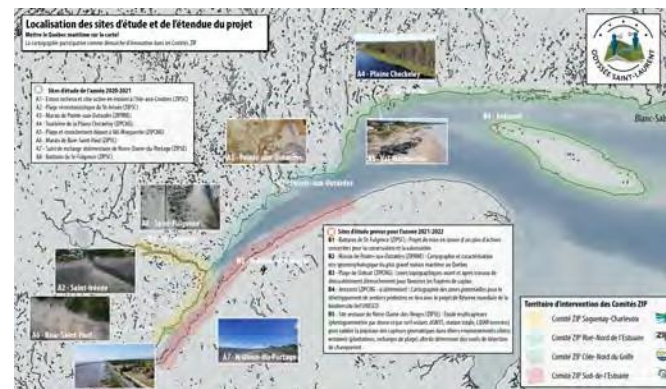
Localisation des sites d'étude et de l'étendue du projet

Mettre le Québec maritime sur la carte!

La cartographie participative comme démarche d'innovation dans les Comités ZIP

OYENS SAINT-LAURENT

Sites d'étude de l'année 2020-2021

A1 - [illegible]

A2 - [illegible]

A3 - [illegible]

A4 - Tourbière de la Plaine Checkeley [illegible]

A5 - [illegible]

A6 - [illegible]

A7 - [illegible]

B1 - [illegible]

A4 - Plaine Checkeley

B4 - Estuaire

Blanc-Sab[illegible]

A1 - Pointe-aux-Outardes

A5 - Baie-Saint-Ludger

Pointe-aux-Outardes

A6 - Saint-Fulgence

A2 - Saint-Irénée

A3 - Baie-Saint-Paul

A7 - Notre-Dame-du-Portage

Sites d'étude prévus pour l'année 2021-2022

B1 - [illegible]

B2 - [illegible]

B3 - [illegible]

B4 - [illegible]

B5 - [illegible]

Territoire d'intervention des Comités ZIP

Comité ZIP Saguenay-Charlevoix

Comité ZIP Rive-Nord de l'Estuaire

Comité ZIP Côte-Nord du Golfe

Comité ZIP Sud-de-l'Estuaire